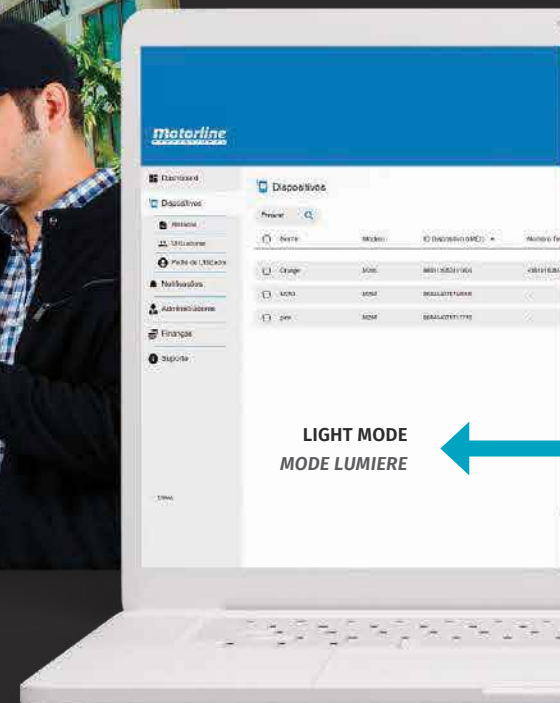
Motorline

Dashboard
Dispositivos
Histórico
Utilizadores
Perfis de Utilizador
Notificações
Administradores
Finanças
Suporte

Dispositivos
Procurar

| Nome | Modelo | ID Dispositivo (IMEI) | Número Te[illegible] |
|---|---|---|---|
| Orange | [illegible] | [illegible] | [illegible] |
| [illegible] | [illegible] | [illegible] | |
| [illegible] | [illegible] | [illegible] | |

LIGHT MODE
MODE LUMIERE